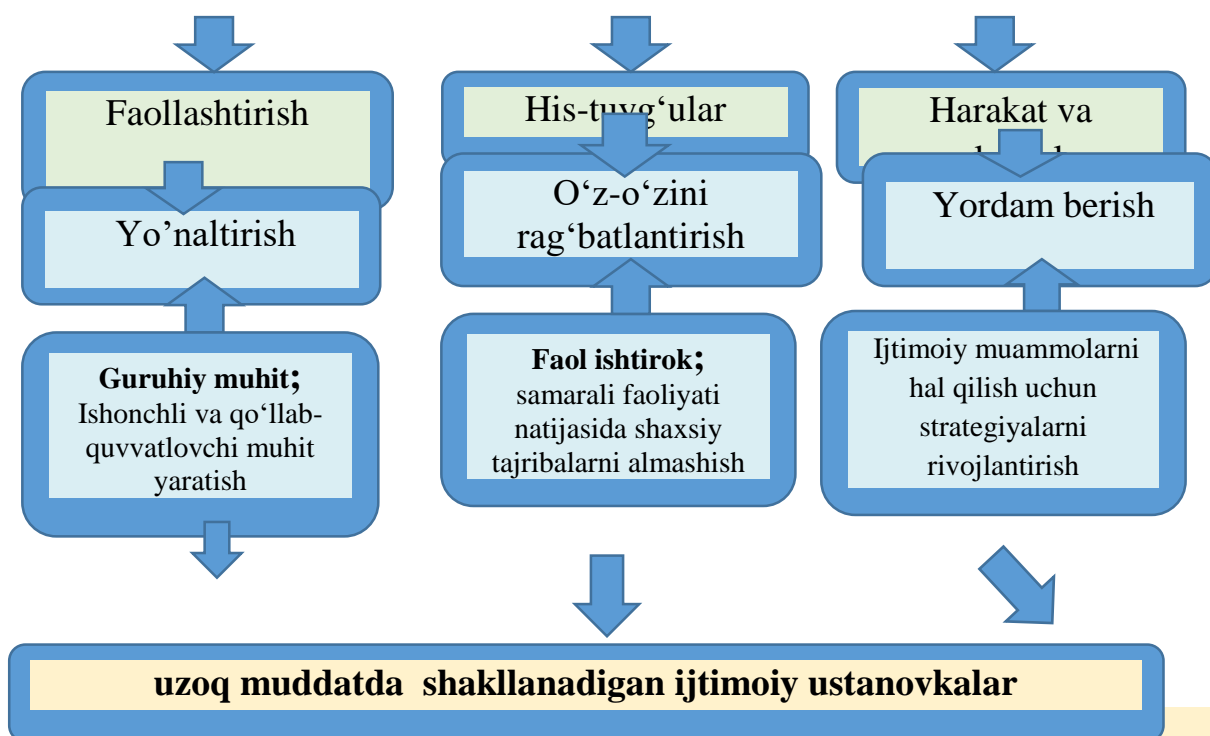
Faollashtirish

Yo’naltirish

**Guruhiy muhit;** Ishonchli va qo‘llab-quvvatlovchi muhit yaratish

His-tuyg‘ular

O‘z-o‘zini rag‘batlantirish

**Faol ishtirok;** samarali faoliyati natijasida shaxsiy tajribalarni almashish

Harakat va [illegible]

Yordam berish

Ijtimoiy muammolarni hal qilish uchun strategiyalarni rivojlantirish

**uzoq muddatda shakllanadigan ijtimoiy ustanovkalar**